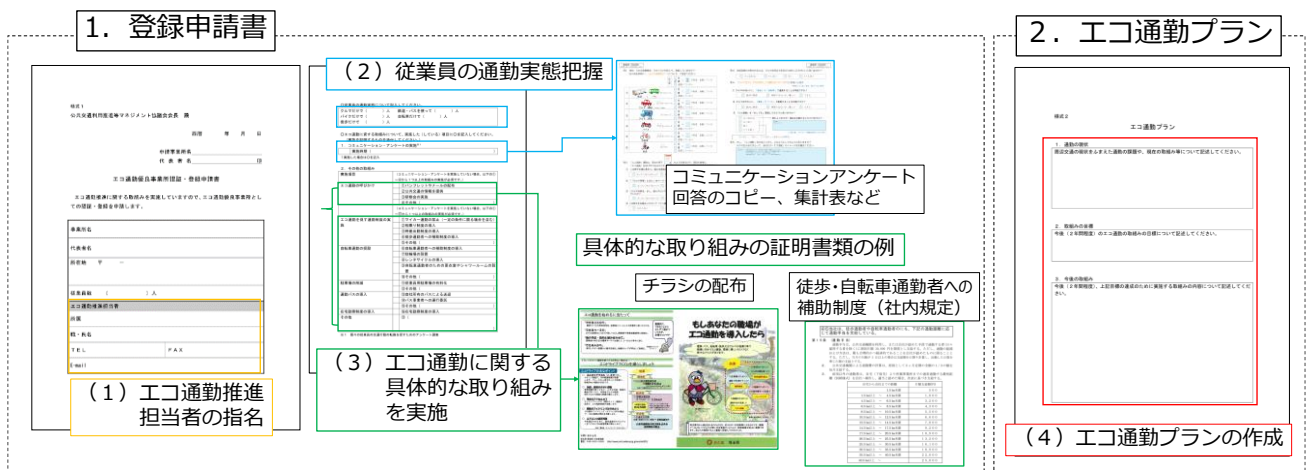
1．登録申請書

（２）従業員の通勤実態把握

コミュニケーションアンケート回答のコピー、集計表など

具体的な取り組みの証明書類の例

チラシの配布

徒歩・自転車通勤者への補助制度（社内規定）

もしあなたの職場がエコ通勤を導入したら

（３）エコ通勤に関する具体的な取り組みを実施

（１）エコ通勤推進担当者の指名

エコ通勤優良事業所認証・登録申請書

2．エコ通勤プラン

エコ通勤プラン

（４）エコ通勤プランの作成